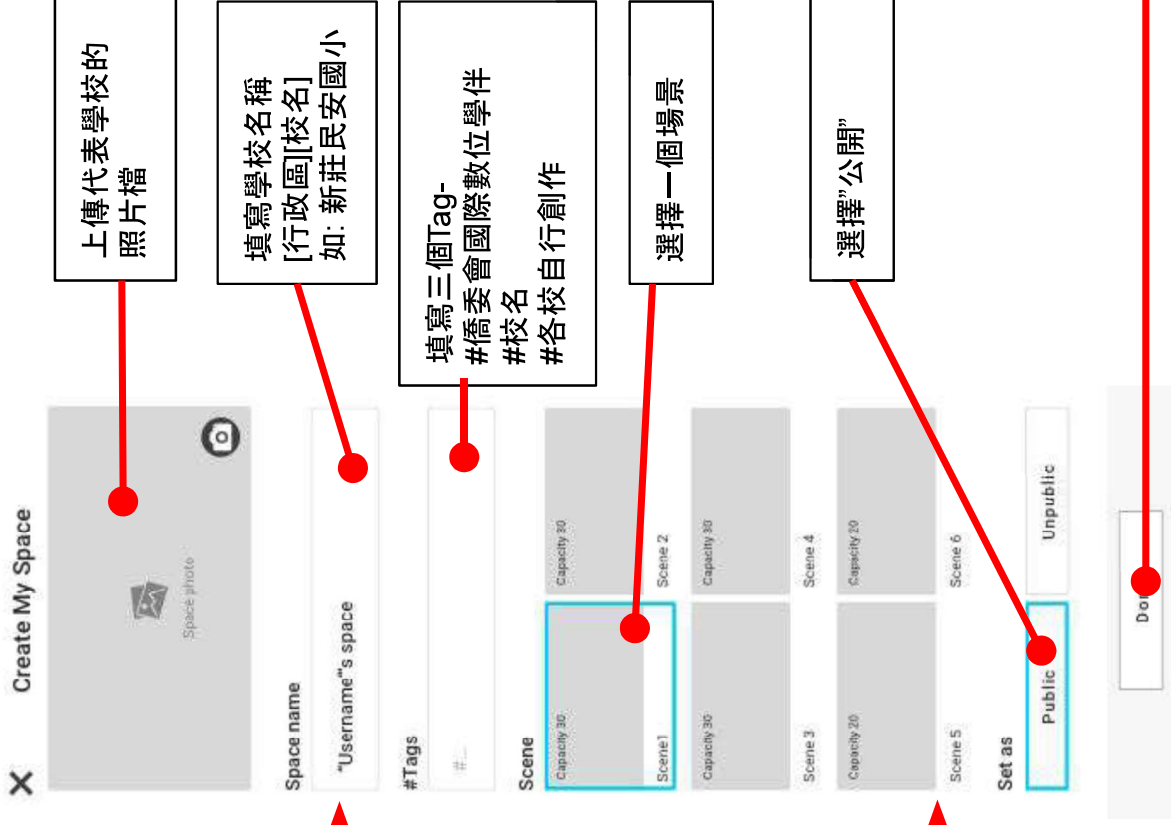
Create My Space

Space photo

上傳代表學校的照片檔

Space name

"Username"'s space

填寫學校名稱
[行政區][校名]
如: 新莊民安國小

#Tags

#...

填寫三個Tag-
#僑委會國際數位學伴
#校名
#各校自行創作

Scene

Capacity 30
Scene1

Capacity 30
Scene 2

Capacity 30
Scene 3

Capacity 30
Scene 4

Capacity 20
Scene 5

Capacity 20
Scene 6

選擇一個場景

Set as

Public

Unpublic

選擇"公開"

Do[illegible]